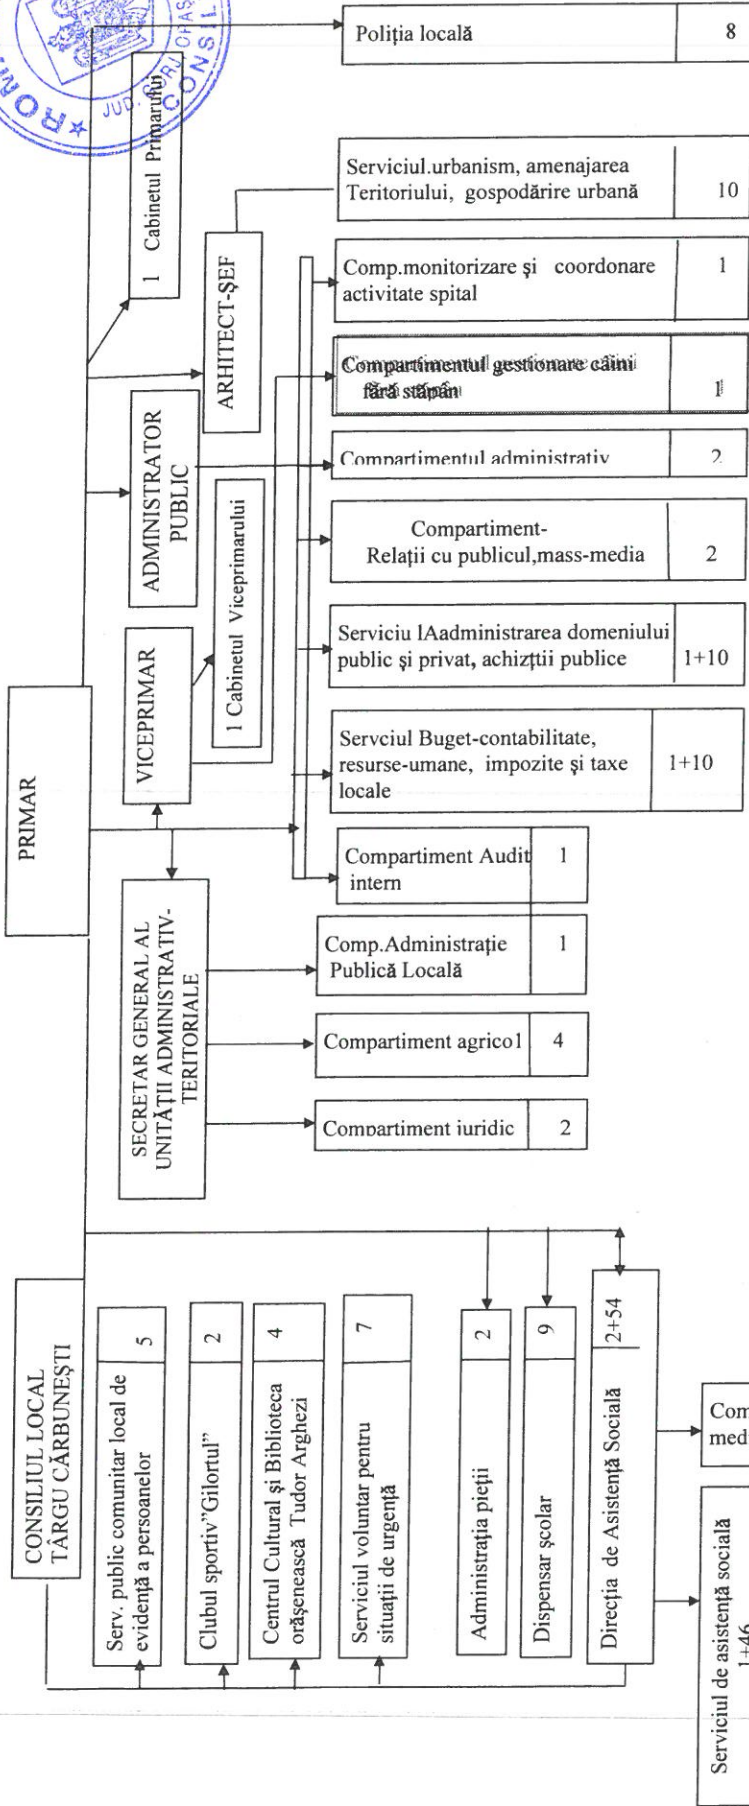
JUD. CONSIL

Poliția locală 8

1 Cabinetul Primarului

Serviciul.urbanism, amenajarea Teritoriului, gospodărire urbană 10

ARHITECT-ȘEF

Comp.monitorizare și coordonare activitate spital 1

Compartimentul gestionare câini fără stăpân 1

ADMINISTRATOR PUBLIC

Compartimentul administrativ 2

Compartiment- Relații cu publicul,mass-media 2

VICEPRIMAR

1 Cabinetul Viceprimarului

Serviciu lAadministrarea domeniului public și privat, achizțtii publice 1+10

Servciul Buget-contabilitate, resurse-umane, impozite și taxe locale 1+10

PRIMAR

Compartiment Audit intern 1

SECRETAR GENERAL AL UNITĂȚII ADMINISTRATIV-TERITORIALE

Comp.Administrație Publică Locală 1

Compartiment agrico1 4

Compartiment iuridic 2

CONSILIUL LOCAL TÂRGU CĂRBUNEȘTI

Serv. public comunitar local de evidență a persoanelor 5

Clubul sportiv"Gilortul" 2

Centrul Cultural și Biblioteca orășenească Tudor Arghezi 4

Serviciul voluntar pentru situații de urgență 7

Administrația pieții 2

Dispensar școlar 9

Direcția de Asistență Socială 2+54

Com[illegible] med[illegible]

Serviciul de asistență socială 1+46